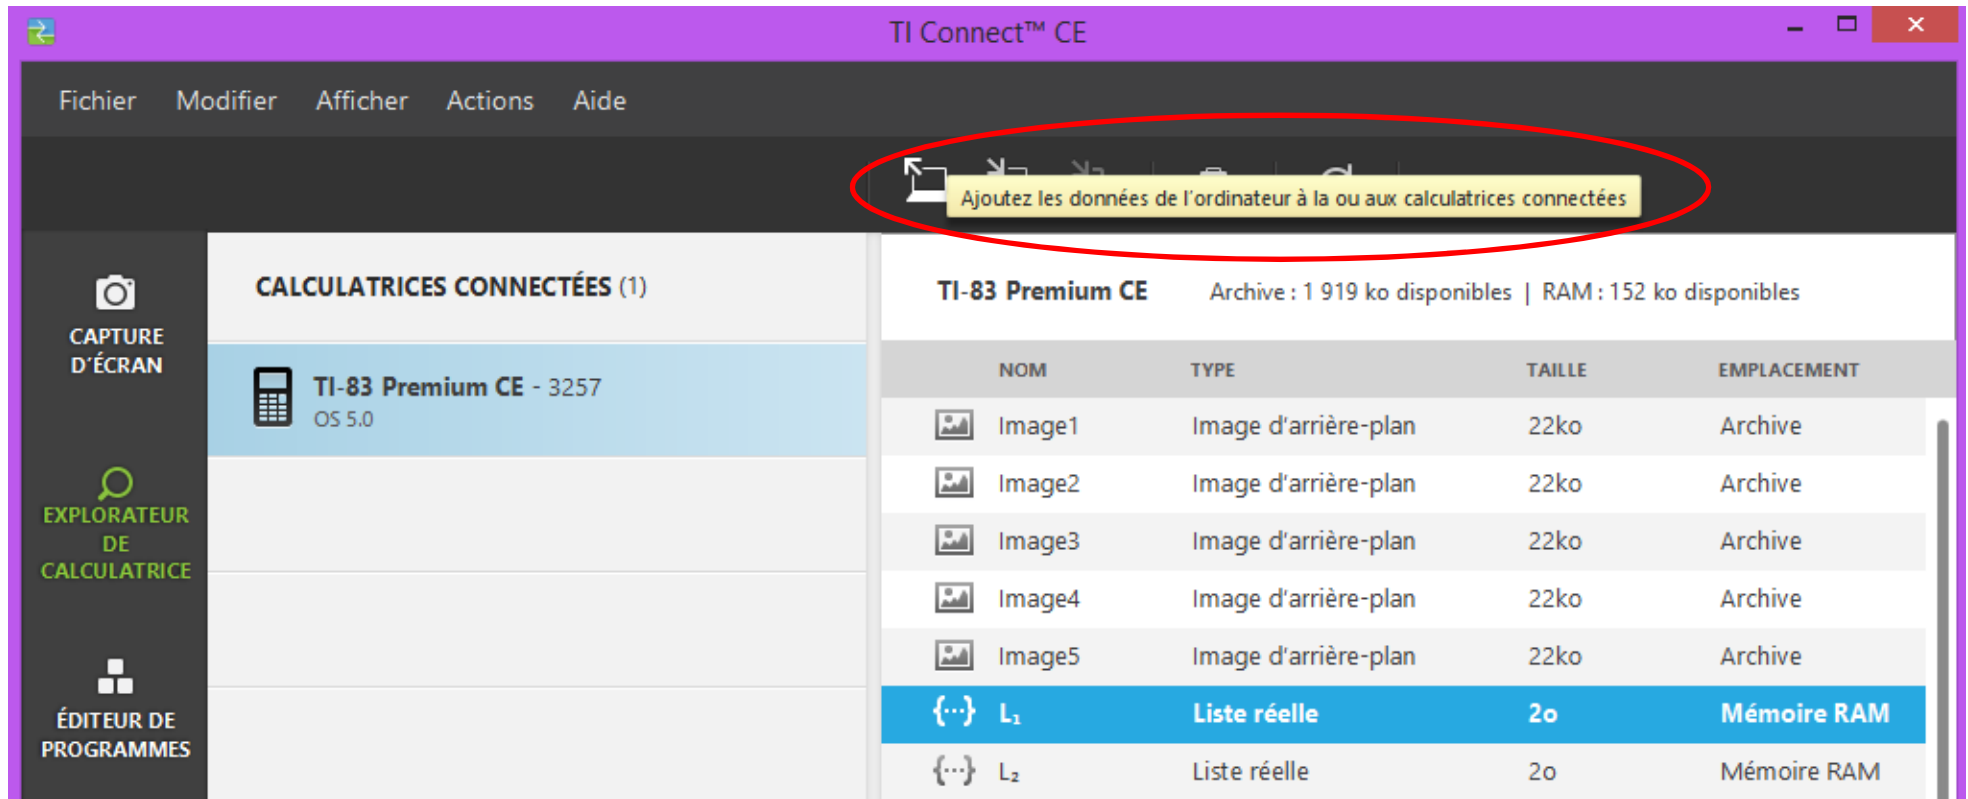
TI Connect™ CE

Fichier Modifier Afficher Actions Aide

Ajoutez les données de l'ordinateur à la ou aux calculatrices connectées

CAPTURE D'ÉCRAN

EXPLORATEUR DE CALCULATRICE

ÉDITEUR DE PROGRAMMES

CALCULATRICES CONNECTÉES (1)

TI-83 Premium CE - 3257
OS 5.0

TI-83 Premium CE Archive : 1 919 ko disponibles | RAM : 152 ko disponibles

| NOM | TYPE | TAILLE | EMPLACEMENT |
|---|---|---|---|
| Image1 | Image d'arrière-plan | 22ko | Archive |
| Image2 | Image d'arrière-plan | 22ko | Archive |
| Image3 | Image d'arrière-plan | 22ko | Archive |
| Image4 | Image d'arrière-plan | 22ko | Archive |
| Image5 | Image d'arrière-plan | 22ko | Archive |
| $L_1$ | Liste réelle | 2o | Mémoire RAM |
| $L_2$ | Liste réelle | 2o | Mémoire RAM |